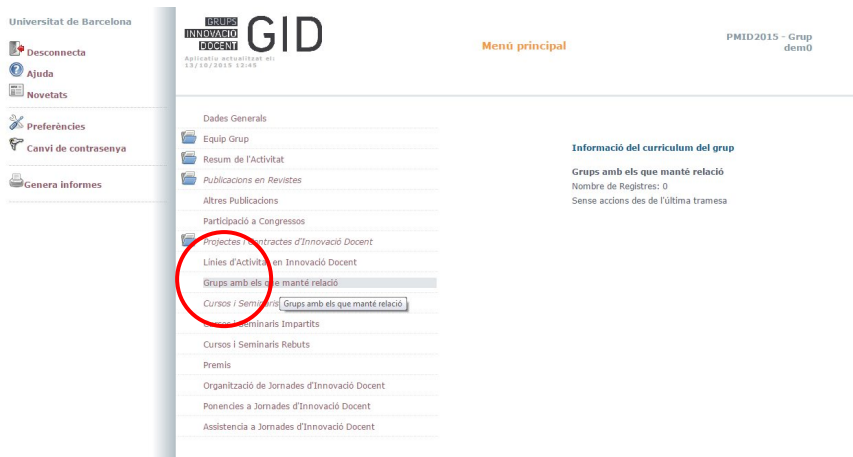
Universitat de Barcelona

Desconnecta
Ajuda
Novetats

Preferències
Canvi de contrasenya

Genera informes

GRUPS INNOVACIÓ DOCENT GID
Aplicatiu actualitzat el: 13/10/2015 13:45

Menú principal

PMID2015 - Grup dem0

Dades Generals
Equip Grup
Resum de l'Activitat
Publicacions en Revistes
Altres Publicacions
Participació a Congressos
Projectes i Contractes d'Innovació Docent
Línies d'Activitat en Innovació Docent
Grups amb els que manté relació
Cursos i Seminaris
Grups amb els que manté relació
Cursos i Seminaris Impartits
Cursos i Seminaris Rebuts
Premis
Organització de Jornades d'Innovació Docent
Ponencies a Jornades d'Innovació Docent
Assistencia a Jornades d'Innovació Docent

Informació del curriculum del grup

Grups amb els que manté relació
Nombre de Registres: 0
Sense accions des de l'última tramesa